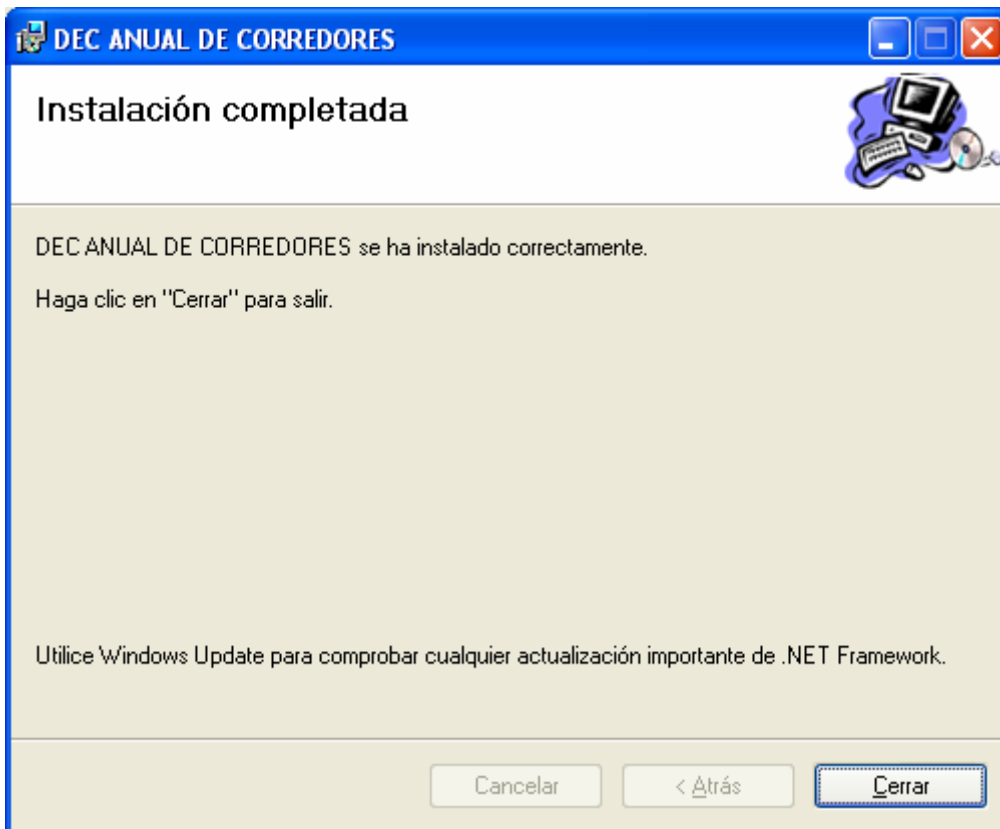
DEC ANUAL DE CORREDORES

Instalación completada

DEC ANUAL DE CORREDORES se ha instalado correctamente.

Haga clic en "Cerrar" para salir.

Utilice Windows Update para comprobar cualquier actualización importante de .NET Framework.

Cancelar

< Atrás

Cerrar